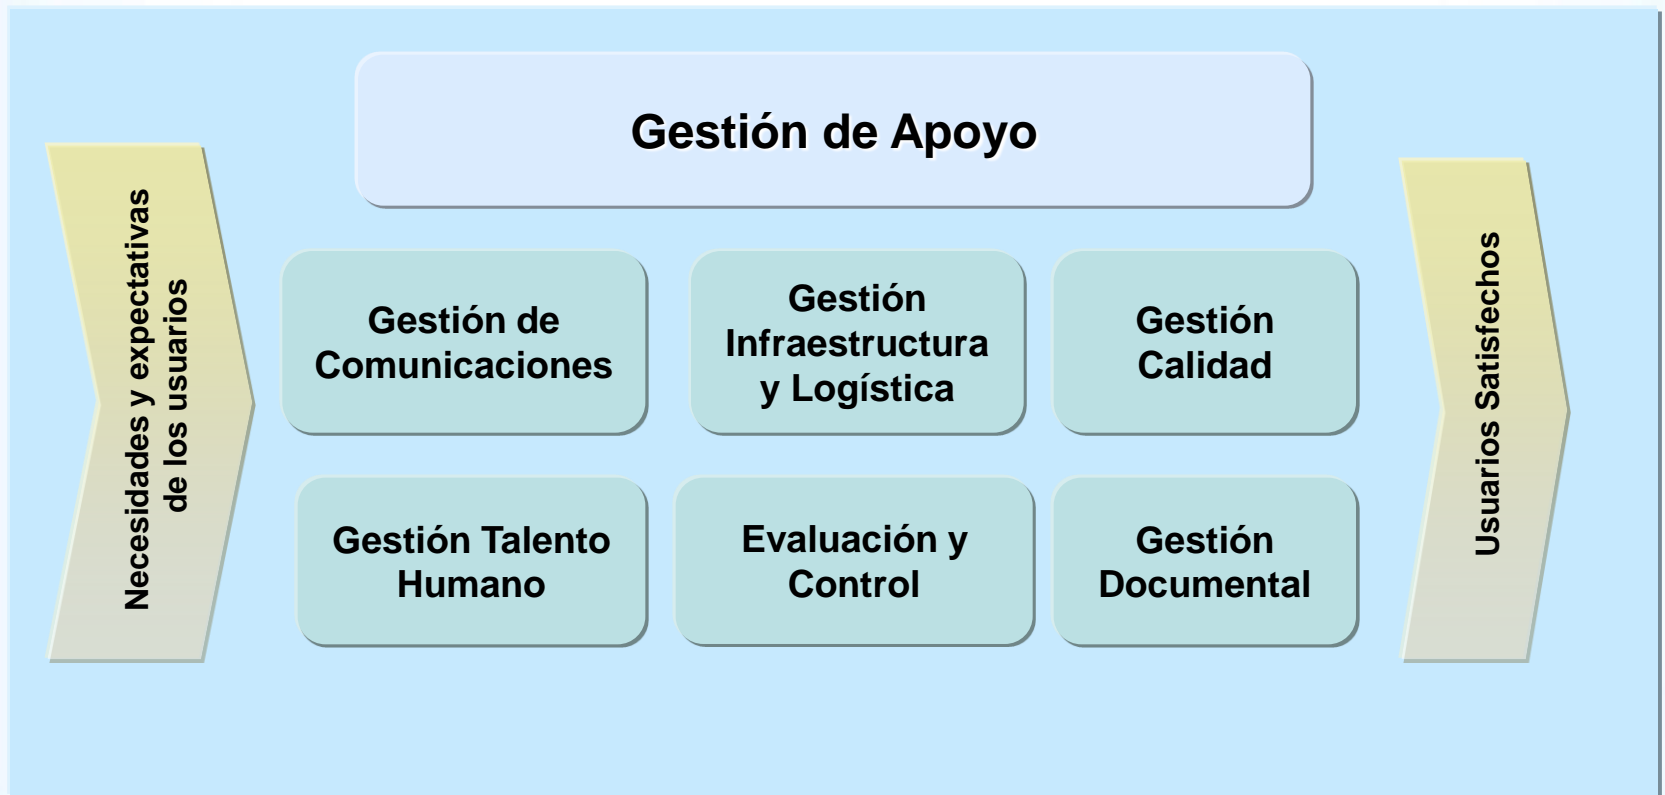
Necesidades y expectativas de los usuarios

Gestión de Apoyo

Gestión de Comunicaciones

Gestión Infraestructura y Logística

Gestión Calidad

Gestión Talento Humano

Evaluación y Control

Gestión Documental

Usuarios Satisfechos